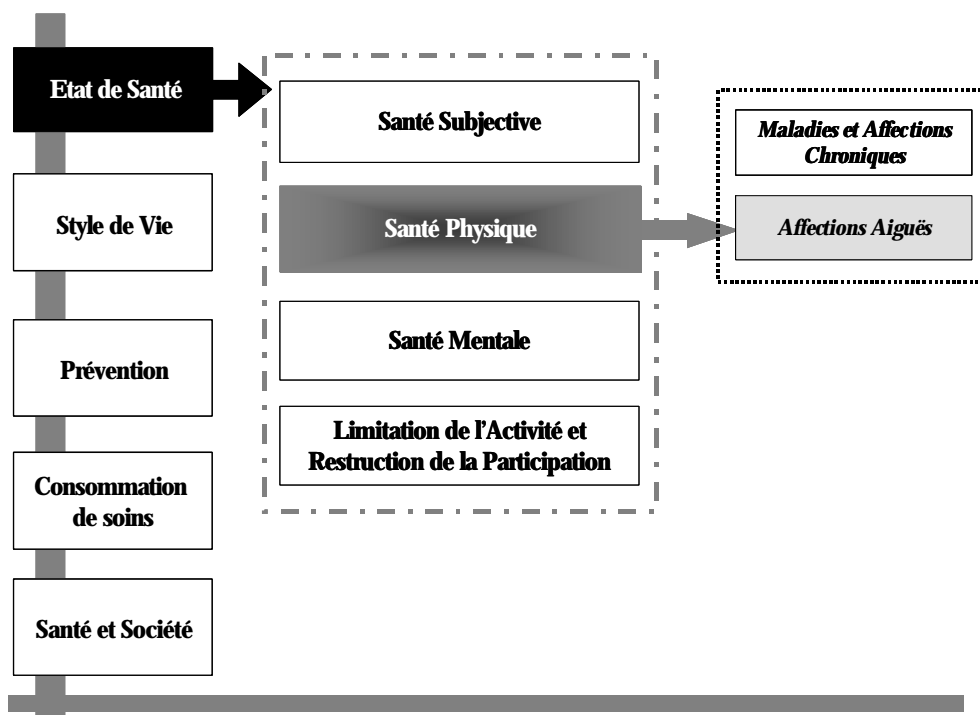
Etat de Santé

Style de Vie

Prévention

Consommation de soins

Santé et Société

Santé Subjective

Santé Physique

Santé Mentale

Limitation de l'Activité et Restruction de la Participation

Maladies et Affections Chroniques

Affections Aiguës